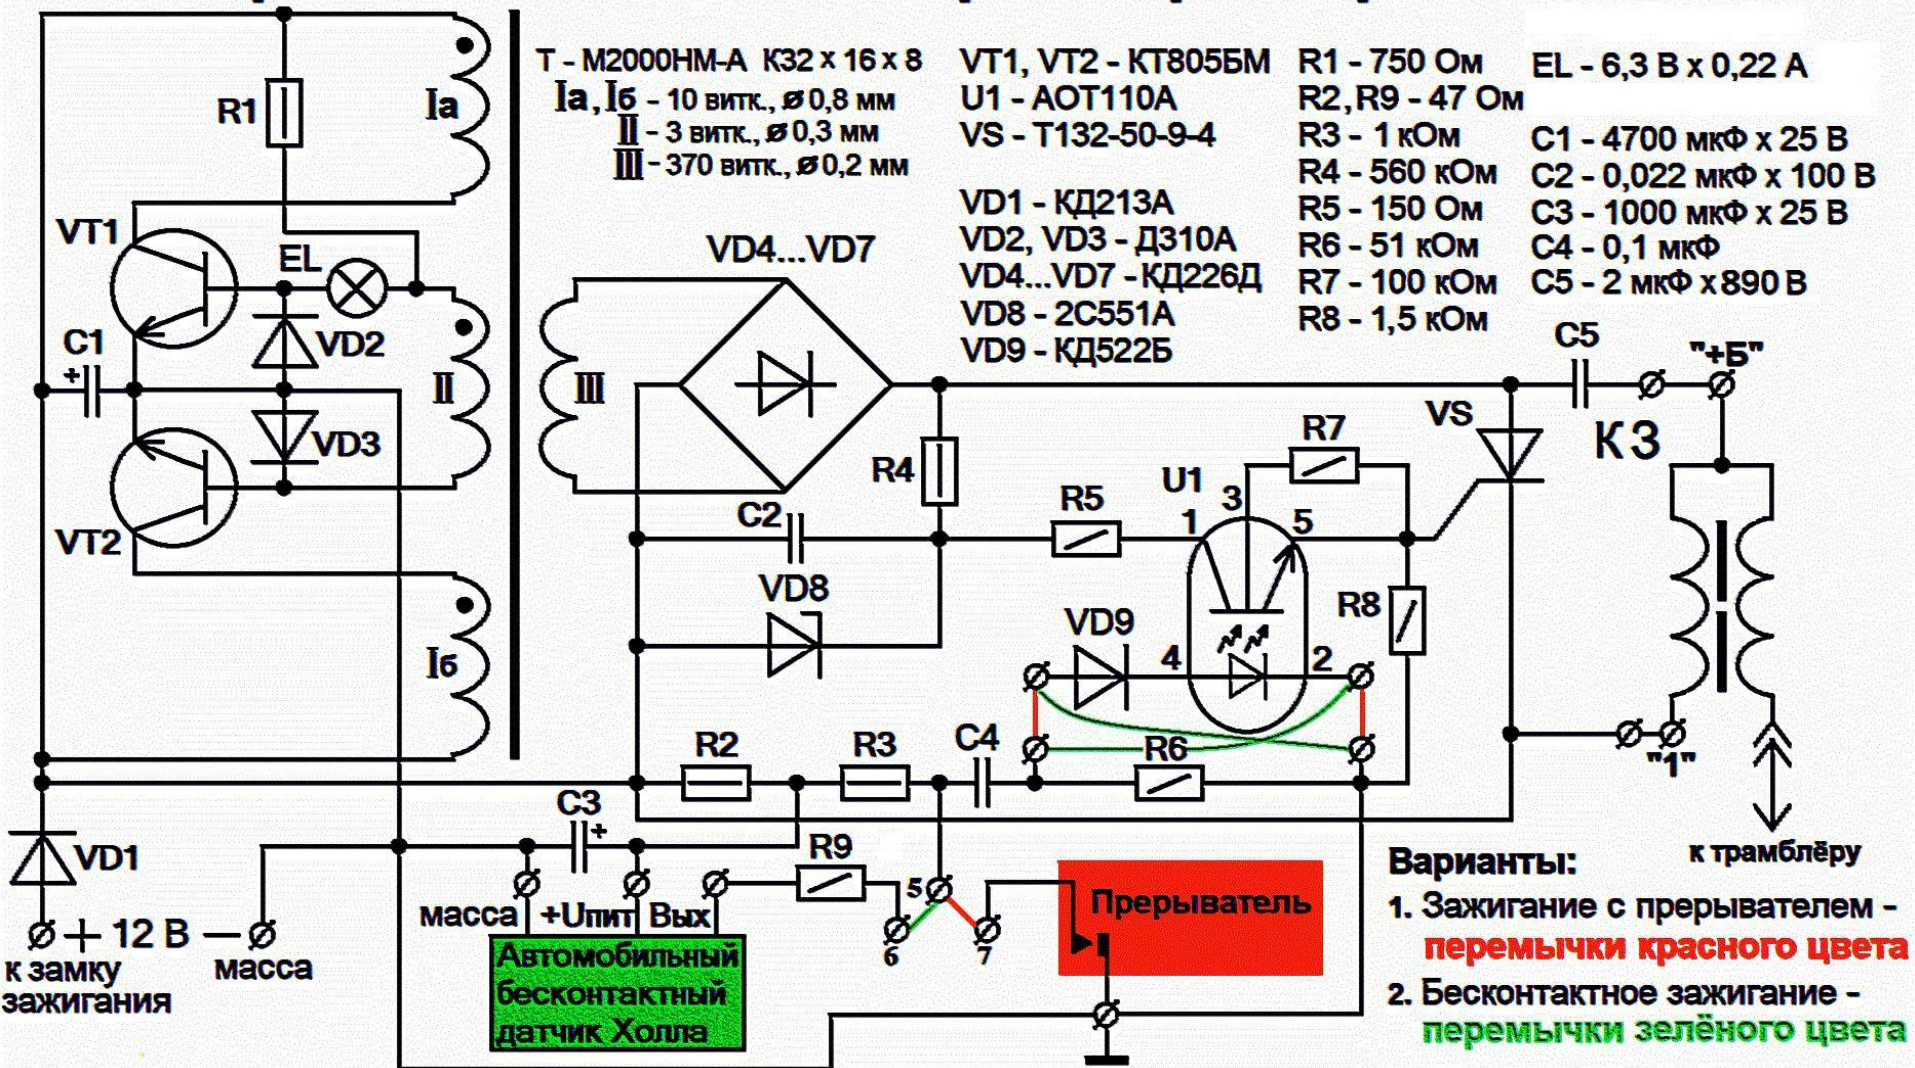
T - M2000HM-A К32 x 16 x 8
Ia, Iб - 10 витк., ⌀0,8 мм
II - 3 витк., ⌀0,3 мм
III - 370 витк., ⌀0,2 мм

VT1, VT2 - КТ805БМ
U1 - АОТ110А
VS - Т132-50-9-4

VD1 - КД213А
VD2, VD3 - Д310А
VD4...VD7 - КД226Д
VD8 - 2С551А
VD9 - КД522Б

R1 - 750 Ом
R2, R9 - 47 Ом
R3 - 1 кОм
R4 - 560 кОм
R5 - 150 Ом
R6 - 51 кОм
R7 - 100 кОм
R8 - 1,5 кОм

EL - 6,3 В x 0,22 А

C1 - 4700 мкФ x 25 В
C2 - 0,022 мкФ x 100 В
C3 - 1000 мкФ x 25 В
C4 - 0,1 мкФ
C5 - 2 мкФ x 890 В

R1 Ia VT1 EL VD2 C1 + II VD3 VT2 Iб VD4...VD7 III R4 C2 VD8 R5 U1 3 1 5 R7 VS C5 "+Б" КЗ R8 VD9 4 2 R6 R2 R3 C4 "1" C3 + R9 5 6 7 VD1

+ 12 В — к замку зажигания масса

масса +Uпит Вых
Автомобильный бесконтактный датчик Холла

Прерыватель

к трамблёру

Варианты:
1. Зажигание с прерывателем - перемычки красного цвета
2. Бесконтактное зажигание - перемычки зелёного цвета